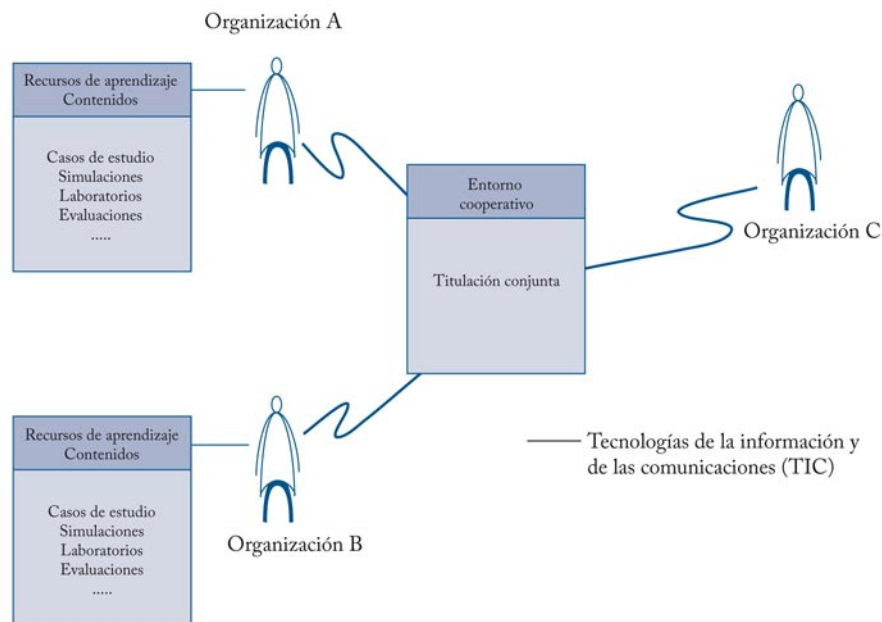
Organización A

Recursos de aprendizaje
Contenidos

Casos de estudio
Simulaciones
Laboratorios
Evaluaciones
.....

Entorno cooperativo

Titulación conjunta

Organización C

Recursos de aprendizaje
Contenidos

Casos de estudio
Simulaciones
Laboratorios
Evaluaciones
.....

Organización B

Tecnologías de la información y de las comunicaciones (TIC)